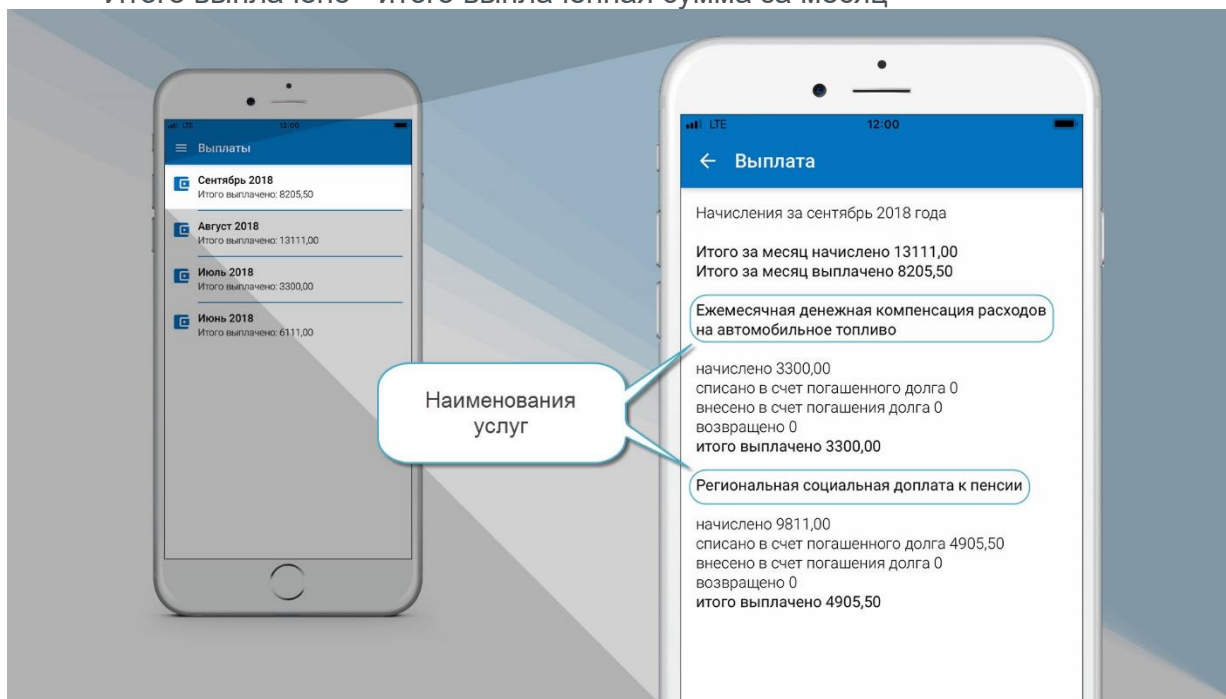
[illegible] итого выплаченная сумма за месяц

LTE 12:00

Выплаты

Сентябрь 2018
Итого выплачено: 8205,50

Август 2018
Итого выплачено: 13111,00

Июль 2018
Итого выплачено: 3300,00

Июнь 2018
Итого выплачено: 6111,00

LTE 12:00

← Выплата

Начисления за сентябрь 2018 года

Итого за месяц начислено 13111,00
Итого за месяц выплачено 8205,50

Ежемесячная денежная компенсация расходов на автомобильное топливо

начислено 3300,00
списано в счет погашенного долга 0
внесено в счет погашения долга 0
возвращено 0
итого выплачено 3300,00

Наименования услуг

Региональная социальная доплата к пенсии

начислено 9811,00
списано в счет погашенного долга 4905,50
внесено в счет погашения долга 0
возвращено 0
итого выплачено 4905,50